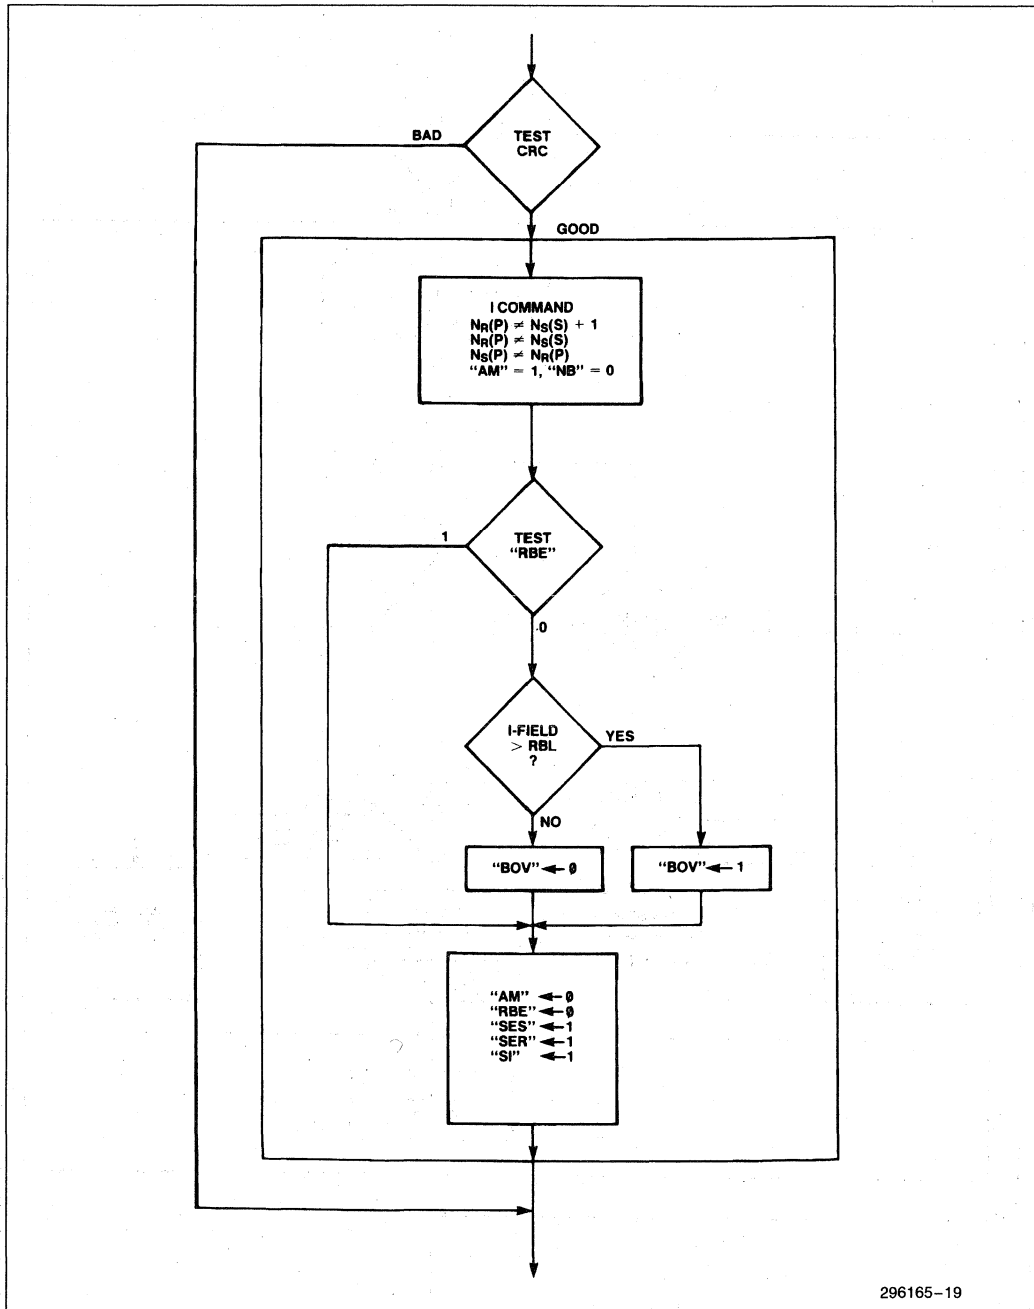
BAD

TEST CRC

GOOD

I COMMAND
$N_R(P) \neq N_S(S) + 1$
$N_R(P) \neq N_S(S)$
$N_S(P) \neq N_R(P)$
"AM" = 1, "NB" = 0

1

TEST "RBE"

0

I-FIELD > RBL ?

YES

NO

"BOV" ← Ø

"BOV" ← 1

"AM" ← Ø
"RBE" ← Ø
"SES" ← 1
"SER" ← 1
"SI" ← 1

296165–19